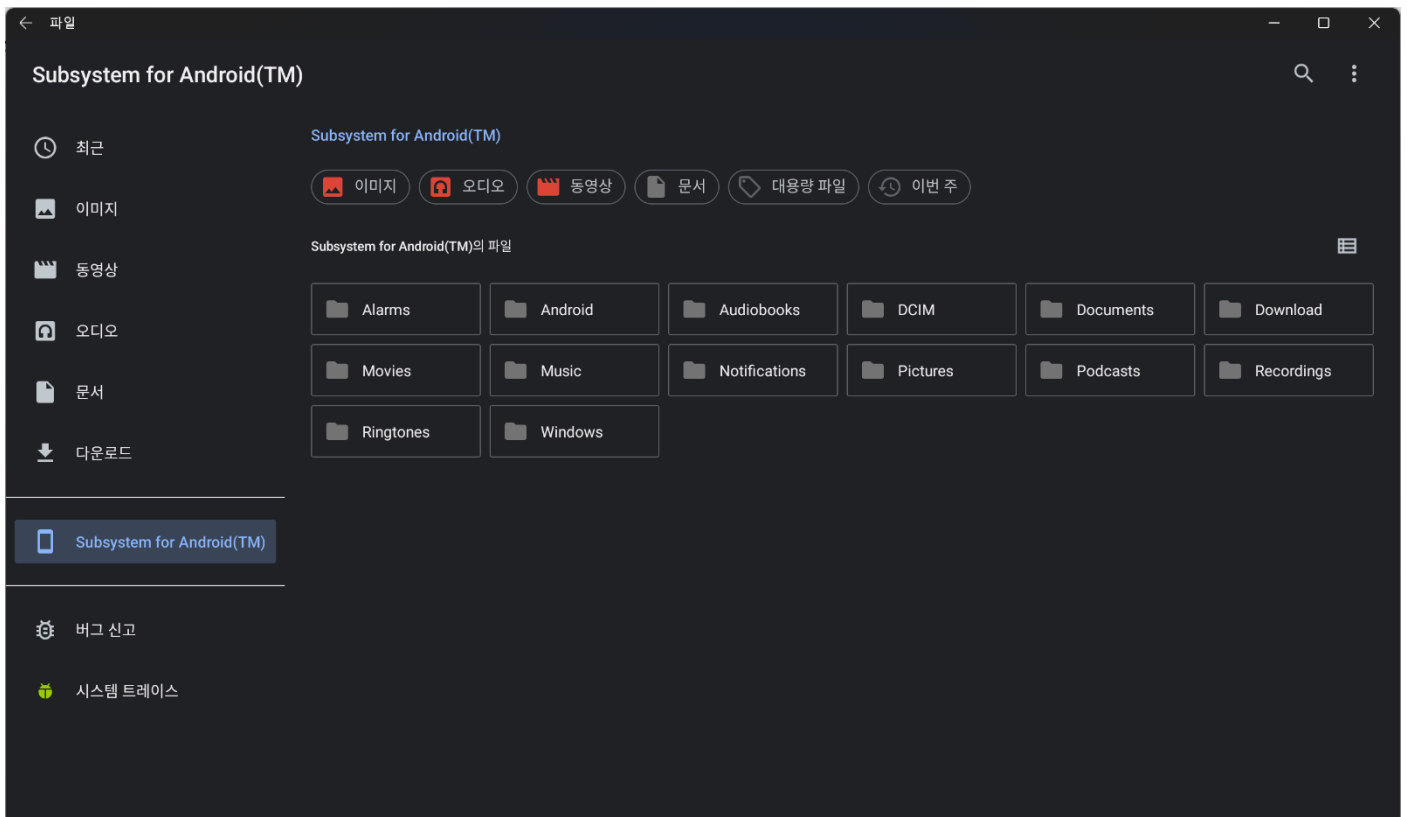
← 파일

Subsystem for Android(TM)

최근

이미지

동영상

오디오

문서

다운로드

Subsystem for Android(TM)

버그 신고

시스템 트레이스

Subsystem for Android(TM)

이미지 오디오 동영상 문서 대용량 파일 이번 주

Subsystem for Android(TM)의 파일

| Alarms | Android | Audiobooks | DCIM | Documents | Download |
|---|---|---|---|---|---|
| Movies | Music | Notifications | Pictures | Podcasts | Recordings |
| Ringtones | Windows | | | | |